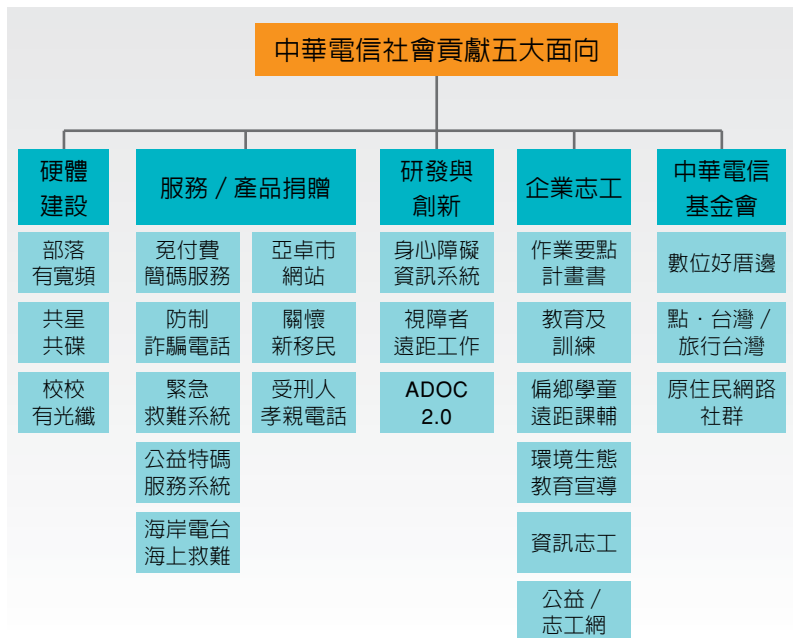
中華電信社會貢獻五大面向

硬體建設

部落有寬頻

共星共碟

校校有光纖

服務／產品捐贈

免付費簡碼服務

防制詐騙電話

緊急救難系統

公益特碼服務系統

海岸電台海上救難

亞卓市網站

關懷新移民

受刑人孝親電話

研發與創新

身心障礙資訊系統

視障者遠距工作

ADOC 2.0

企業志工

作業要點計畫書

教育及訓練

偏鄉學童遠距課輔

環境生態教育宣導

資訊志工

公益／志工網

中華電信基金會

數位好厝邊

點．台灣／旅行台灣

原住民網路社群